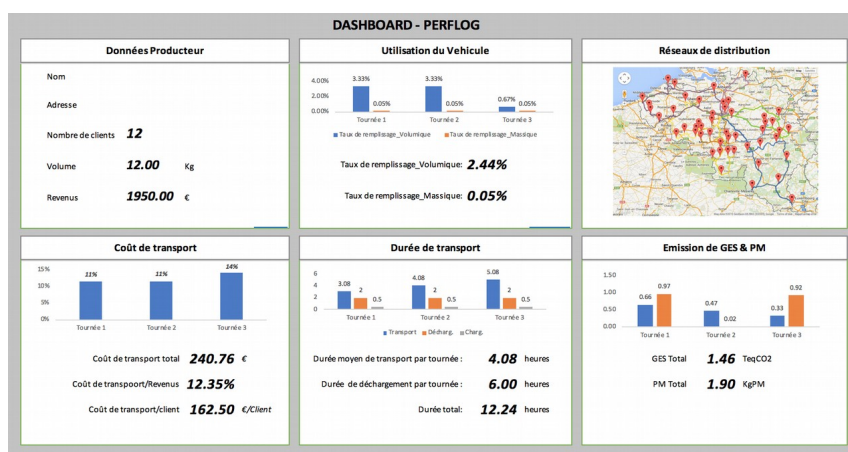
DASHBOARD - PERFLOG

Données Producteur

Nom

Adresse

Nombre de clients 12

Volume 12.00 Kg

Revenus 1950.00 €

Utilisation du Vehicule

4.00%
2.00%
0.00%

3.33% 0.05% 3.33% 0.05% 0.67% 0.05%

Tournée 1 Tournée 2 Tournée 3

Taux de remplissage_Volumique Taux de remplissage_Massique

Taux de remplissage_Volumique: 2.44%

Taux de remplissage_Massique: 0.05%

Réseaux de distribution

Coût de transport

15%
10%
5%
0%

11% 11% 14%

Tournée 1 Tournée 2 Tournée 3

Coût de transport total 240.76 €

Coût de transpoort/Revenus 12.35%

Coût de transport/client 162.50 €/Client

Durée de transport

6
4
2
0

3.08 2 0.5 4.08 2 0.5 5.08 2 0.5

Tournée 1 Tournée 2 Tournée 3

Transport Décharg. Charg.

Durée moyen de transport par tournée : 4.08 heures

Durée de déchargement par tournée : 6.00 heures

Durée total: 12.24 heures

Emission de GES & PM

1.50
1.00
0.50
0.00

0.66 0.97 0.47 0.02 0.33 0.92

Tournée 1 Tournée 2 Tournée 3

GES Total 1.46 TeqCO2

PM Total 1.90 KgPM